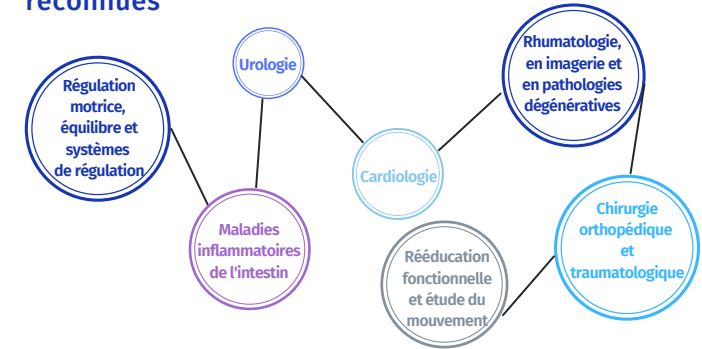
reconnues

Régulation motrice, équilibre et systèmes de régulation

Urologie

Maladies inflammatoires de l'intestin

Cardiologie

Rhumatologie, en imagerie et en pathologies dégénératives

Chirurgie orthopédique et traumatologique

Rééducation fonctionnelle et étude du mouvement